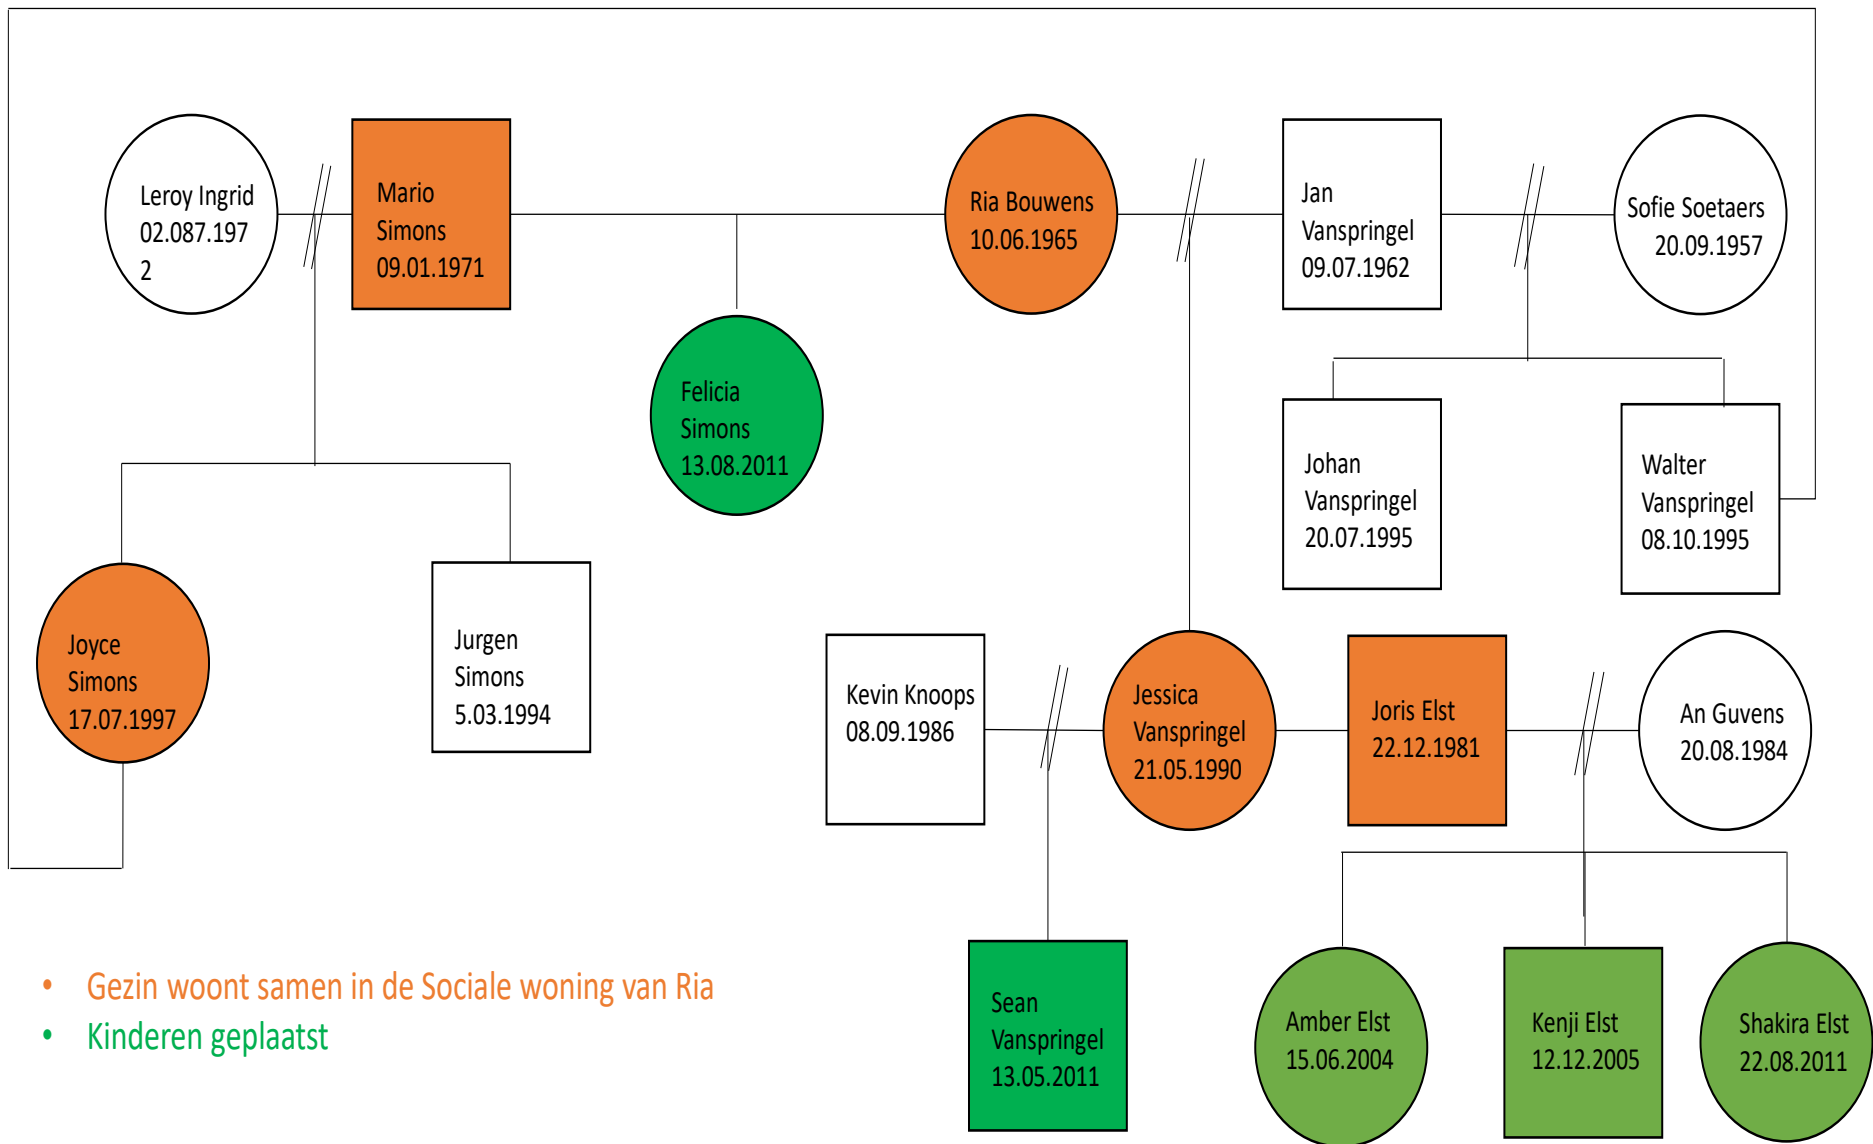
Leroy Ingrid 02.087.197 2

Mario Simons 09.01.1971

Ria Bouwens 10.06.1965

Jan Vanspringel 09.07.1962

Sofie Soetaers 20.09.1957

Felicia Simons 13.08.2011

Johan Vanspringel 20.07.1995

Walter Vanspringel 08.10.1995

Joyce Simons 17.07.1997

Jurgen Simons 5.03.1994

Kevin Knoops 08.09.1986

Jessica Vanspringel 21.05.1990

Joris Elst 22.12.1981

An Guvens 20.08.1984

• Gezin woont samen in de Sociale woning van Ria
• Kinderen geplaatst

Sean Vanspringel 13.05.2011

Amber Elst 15.06.2004

Kenji Elst 12.12.2005

Shakira Elst 22.08.2011